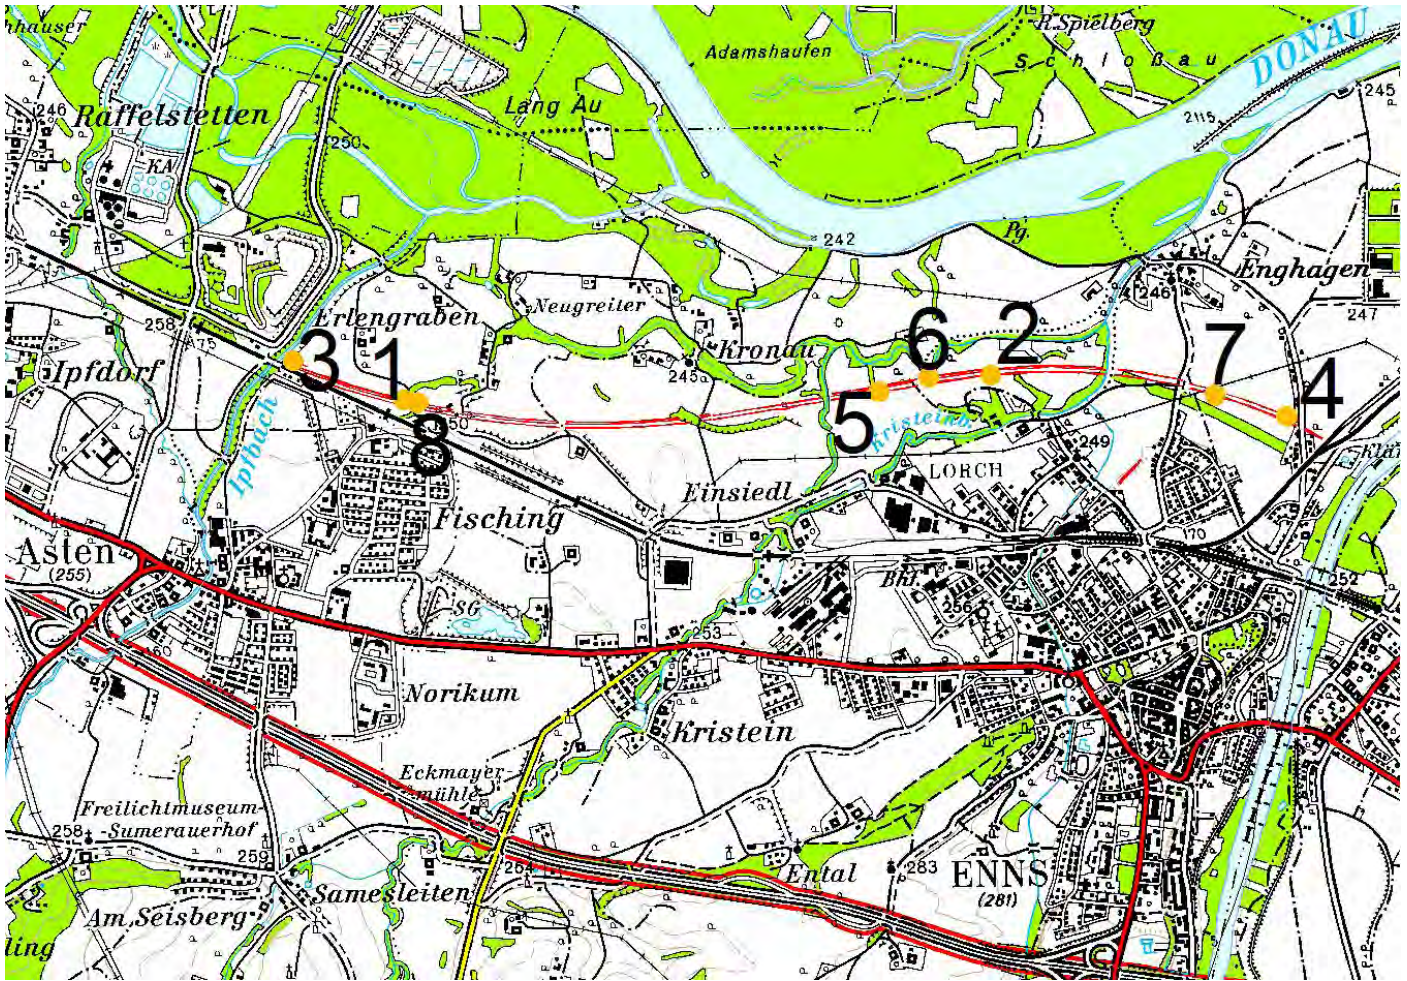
hauser
R. Spielberg
Adamshaufen
Schloßau
DONAU
245
2115
246
Raffelstetten
Lang Au
250
KA
242
Pg.
Enghagen
246
247
258
Erlengraben
Neugreiter
Kronau
6
2
3
1
7
4
Ipfdorf
245
5
8
250
Kristeinb.
249
LORCH
Ipfbach
Einsiedl
Klär
Fisching
170
Asten
(255)
Bhf.
252
256
SG
53
60
Norikum
Kristein
Eckmayer-mühle
Freilichtmuseum-Sumerauerhof
258
259
26
Ental
283
ENNS
(281)
Samesleiten
Am Seisberg
ling